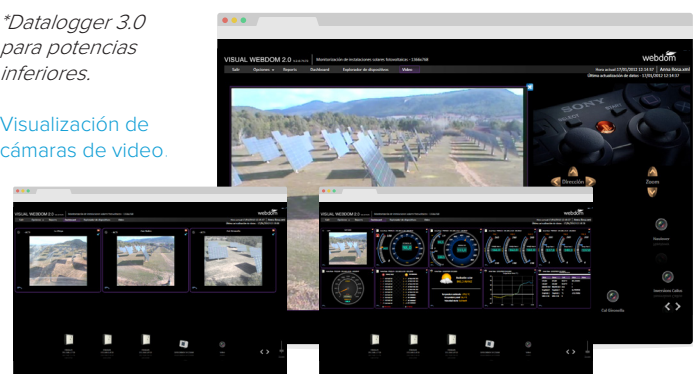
*Datalogger 3.0 para potencias inferiores.

Visualización de cámaras de video.

VISUAL WEBDOM 2.0

Monitorización de instalaciones solares fotovoltaicas - 1 MWe/SM

webdom

Salir

Opciones

Reporte

Dashboard

Explorador de dispositivos

Video

Hora actual: 17/01/2012 12:14:57

Arms Roca.xml

Última actualización de datos: - 17/01/2012 12:14:57

SONY

Dirección

Zoom

Vacio

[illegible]

VISUAL WEBDOM 2.0

webdom

VISUAL WEBDOM 2.0

webdom

Cal Barcelló

Instalar

Inversiones Cables